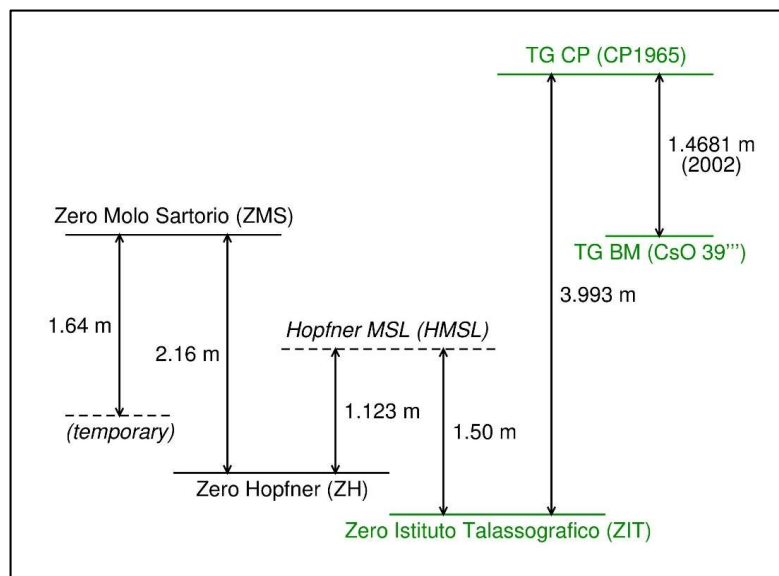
TG CP (CP1965)

1.4681 m
(2002)

TG BM (CsO 39''')

Zero Molo Sartorio (ZMS)

1.64 m

2.16 m

Hopfner MSL (HMSL)

3.993 m

1.123 m

1.50 m

(temporary)

Zero Hopfner (ZH)

Zero Istituto Talassografico (ZIT)